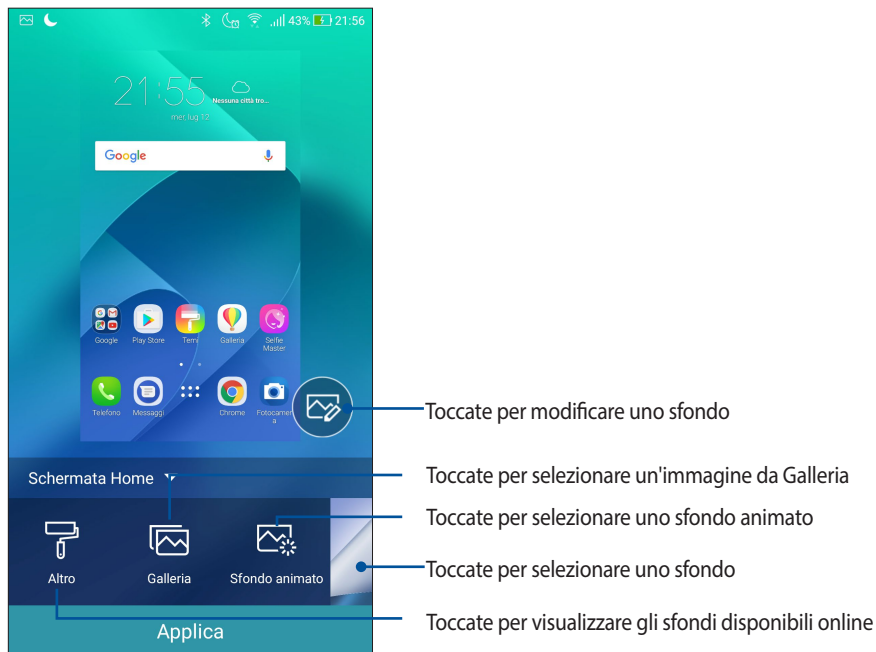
43% 21:56

21:55
Nessuna città tro...
mer, lug 12

Google

Google
Play Store
Temi
Galleria
Selfie Master

Telefono
Messaggi
Chrome
Fotocamera

Toccate per modificare uno sfondo

Schermata Home

Toccate per selezionare un'immagine da Galleria

Toccate per selezionare uno sfondo animato

Altro
Galleria
Sfondo animato

Toccate per selezionare uno sfondo

Applica

Toccate per visualizzare gli sfondi disponibili online